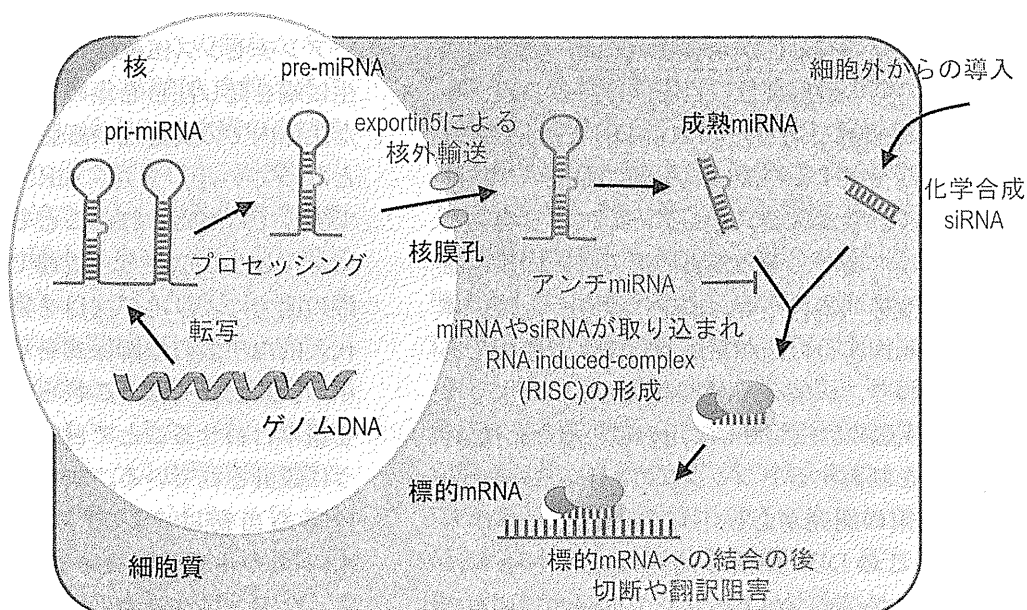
核

pre-miRNA

pri-miRNA

exportin5による
核外輸送

成熟miRNA

細胞外からの導入

化学合成
siRNA

プロセッシング

核膜孔

アンチmiRNA

転写

miRNAやsiRNAが取り込まれ
RNA induced-complex
(RISC)の形成

ゲノムDNA

標的mRNA

細胞質

標的mRNAへの結合の後
切断や翻訳阻害